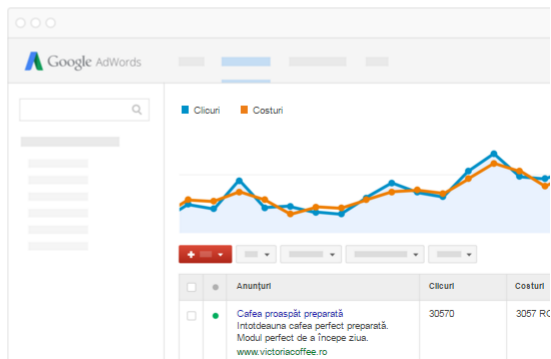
Google AdWords

Clicuri Costuri

| | | Anunțuri | Clicuri | Costuri |
|---|---|---|---|---|
| | | Cafea proaspăt preparată<br>Intotdeauna cafea perfect preparată. Modul perfect de a începe ziua.<br>www.victoriacoffee.ro | 30570 | 3057 RO |